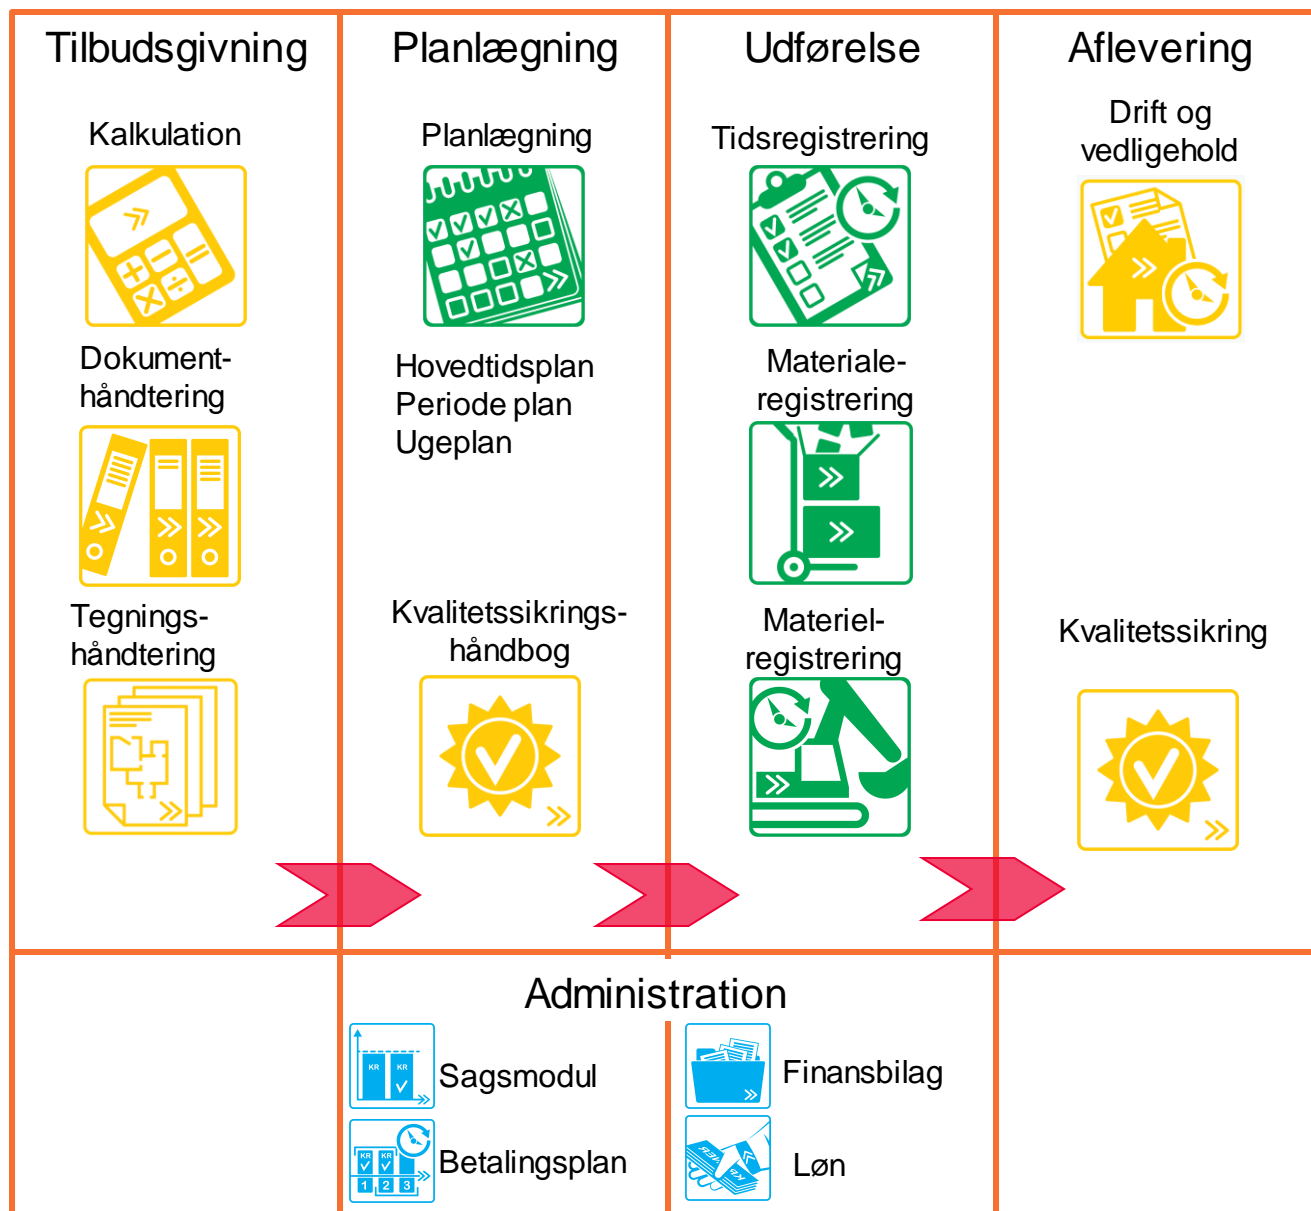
Tilbudsgivning

Kalkulation

Dokumenthåndtering

Tegningshåndtering

Planlægning

Planlægning

Hovedtidsplan
Periode plan
Ugeplan

Kvalitetssikringshåndbog

Udførelse

Tidsregistrering

Materialeregistrering

Materielregistrering

Aflevering

Drift og vedligehold

Kvalitetssikring

Administration

KR KR

Sagsmodul

KR KR
1 2 3

Betalingsplan

Finansbilag

Løn